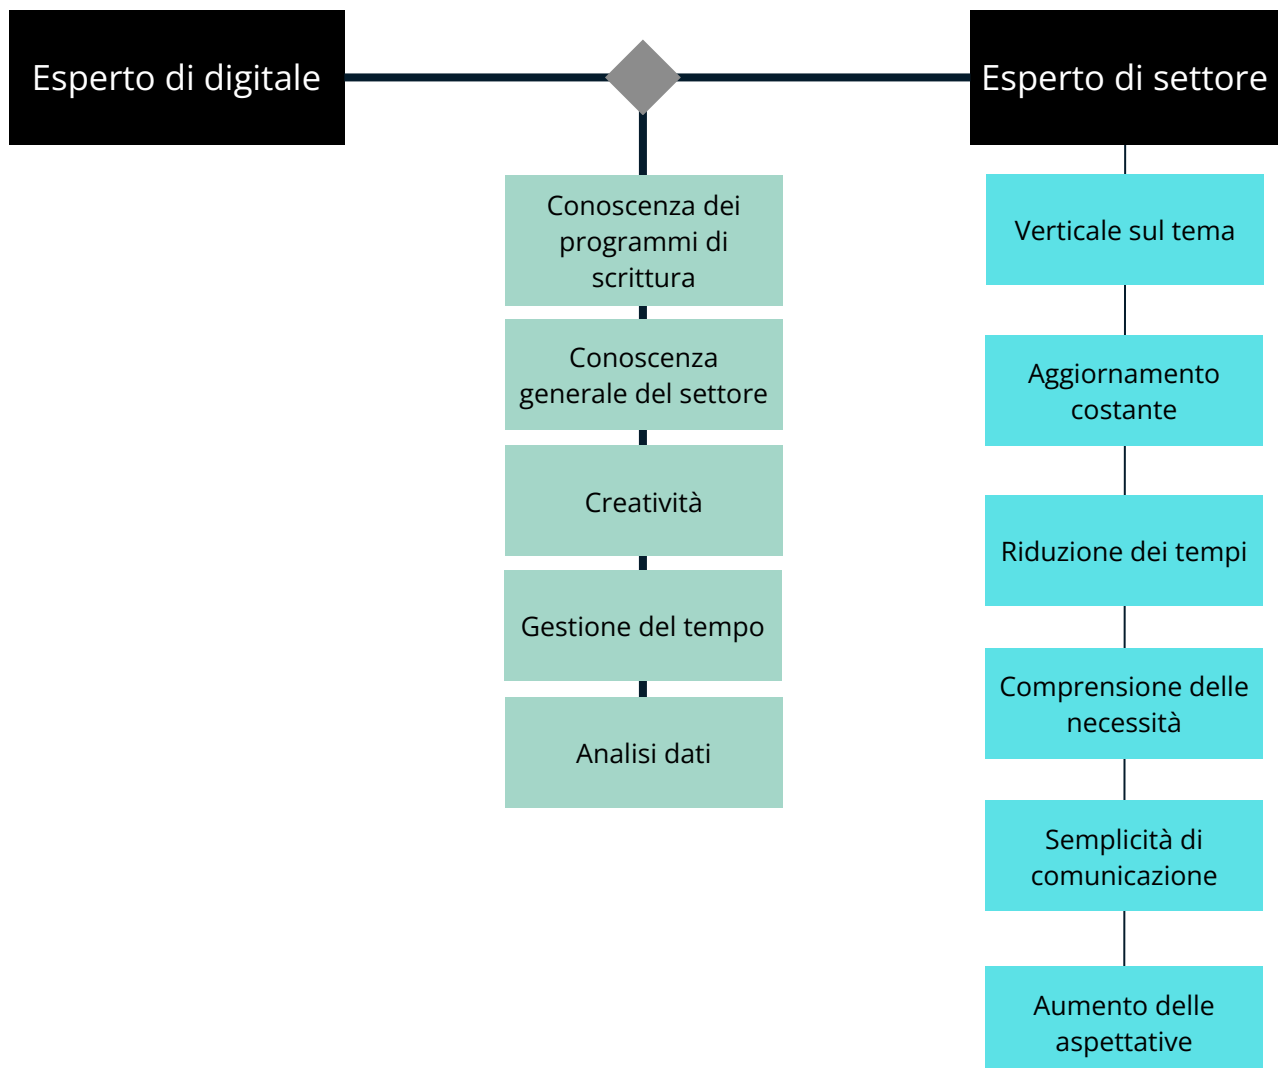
Esperto di digitale

Esperto di settore

Conoscenza dei programmi di scrittura

Conoscenza generale del settore

Creatività

Gestione del tempo

Analisi dati

Verticale sul tema

Aggiornamento costante

Riduzione dei tempi

Comprensione delle necessità

Semplicità di comunicazione

Aumento delle aspettative